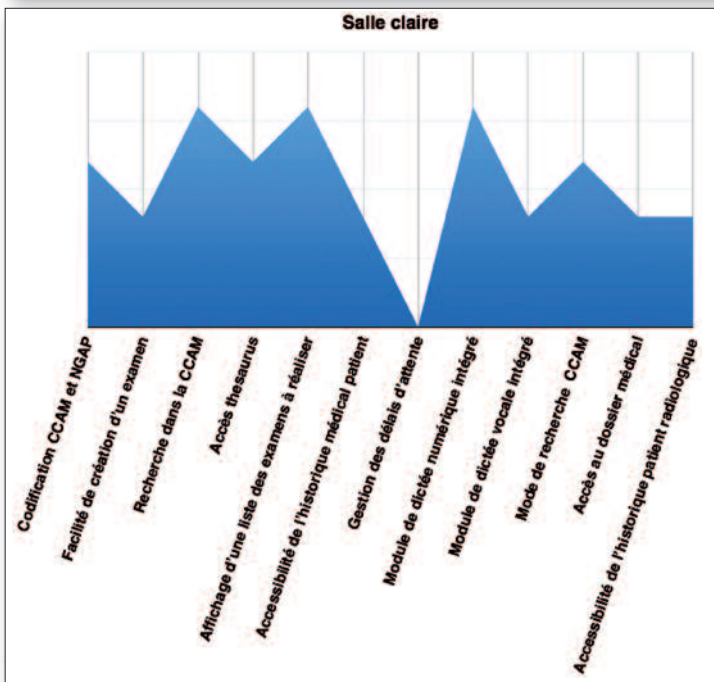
Salle claire

Codification CCAM et NGAP
Facilité de création d'un examen
Recherche dans la CCAM
Accès thesaurus
Affichage d'une liste des examens à réaliser
Accessibilité de l'historique médical patient
Gestion des délais d'attente
Module de dictée numérique intégré
Module de dictée vocale intégré
Mode de recherche CCAM
Accès au dossier médical
Accessibilité de l'historique patient radiologique